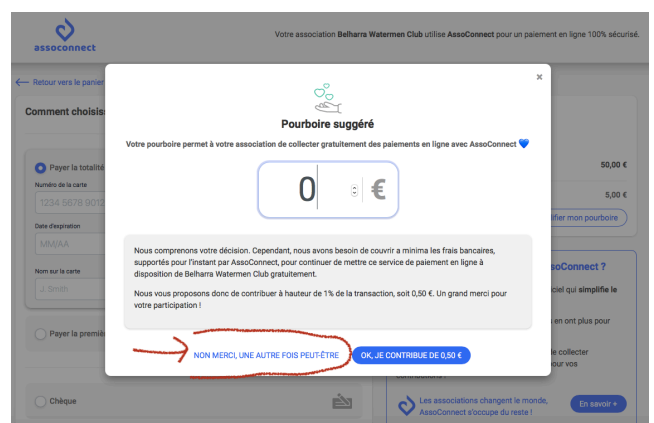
assoconnect

Votre association Belharra Watermen Club utilise AssoConnect pour un paiement en ligne 100% sécurisé.

← Retour vers le panier

Comment choisis

Payer la totalité

Numéro de la carte

1234 5678 9012

Date d'expiration

MM/AA

Nom sur la carte

J. Smith

Payer la premiè

Chèque

50,00 €

5,00 €

ifier mon pourboire

soConnect ?

iciel qui simplifie le

en ont plus pour

e collecter
pour vos

Les associations changent le monde, AssoConnect s'occupe du reste !

En savoir +

×

Pourboire suggéré

Votre pourboire permet à votre association de collecter gratuitement des paiements en ligne avec AssoConnect 💙

0 €

Nous comprenons votre décision. Cependant, nous avons besoin de couvrir a minima les frais bancaires, supportés pour l'instant par AssoConnect, pour continuer de mettre ce service de paiement en ligne à disposition de Belharra Watermen Club gratuitement.

Nous vous proposons donc de contribuer à hauteur de 1% de la transaction, soit 0,50 €. Un grand merci pour votre participation !

NON MERCI, UNE AUTRE FOIS PEUT-ÊTRE

OK, JE CONTRIBUE DE 0,50 €